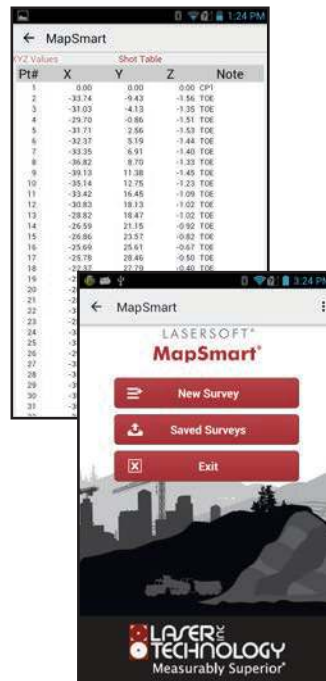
1:24 PM

MapSmart

XYZ Values Shot Table

| Pt# | X | Y | Z | Note |
|---|---|---|---|---|
| 1 | 0.00 | 0.00 | 0.00 | CP1 |
| 2 | -33.74 | -9.43 | -1.56 | TOE |
| 3 | -31.03 | -4.13 | -1.35 | TOE |
| 4 | -29.70 | -0.86 | -1.51 | TOE |
| 5 | -31.71 | 2.56 | -1.53 | TOE |
| 6 | -32.37 | 5.19 | -1.44 | TOE |
| 7 | -33.35 | 6.91 | -1.40 | TOE |
| 8 | -36.82 | 8.70 | -1.33 | TOE |
| 9 | -39.13 | 11.38 | -1.45 | TOE |
| 10 | -35.14 | 12.75 | -1.23 | TOE |
| 11 | -33.42 | 16.45 | -1.09 | TOE |
| 12 | -30.83 | 18.13 | -1.02 | TOE |
| 13 | -28.82 | 18.47 | -1.02 | TOE |
| 14 | -26.59 | 21.15 | -0.92 | TOE |
| 15 | -26.86 | 23.57 | -0.82 | TOE |
| 16 | -25.69 | 25.61 | -0.67 | TOE |
| 17 | -25.78 | 28.46 | -0.50 | TOE |
| 18 | -27.37 | 27.79 | -0.40 | TOE |
| 19 | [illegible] | | | |
| 20 | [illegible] | | | |
| 21 | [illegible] | | | |
| 22 | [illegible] | | | |
| 23 | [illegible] | | | |
| 24 | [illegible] | | | |
| 25 | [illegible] | | | |
| 26 | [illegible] | | | |
| 27 | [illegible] | | | |
| 28 | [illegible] | | | |
| 29 | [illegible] | | | |
| 30 | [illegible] | | | |
| 31 | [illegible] | | | |

3:24 PM

MapSmart

LASERSOFT®
MapSmart®

New Survey

Saved Surveys

Exit

LASER TECHNOLOGY INC
Measurably Superior®